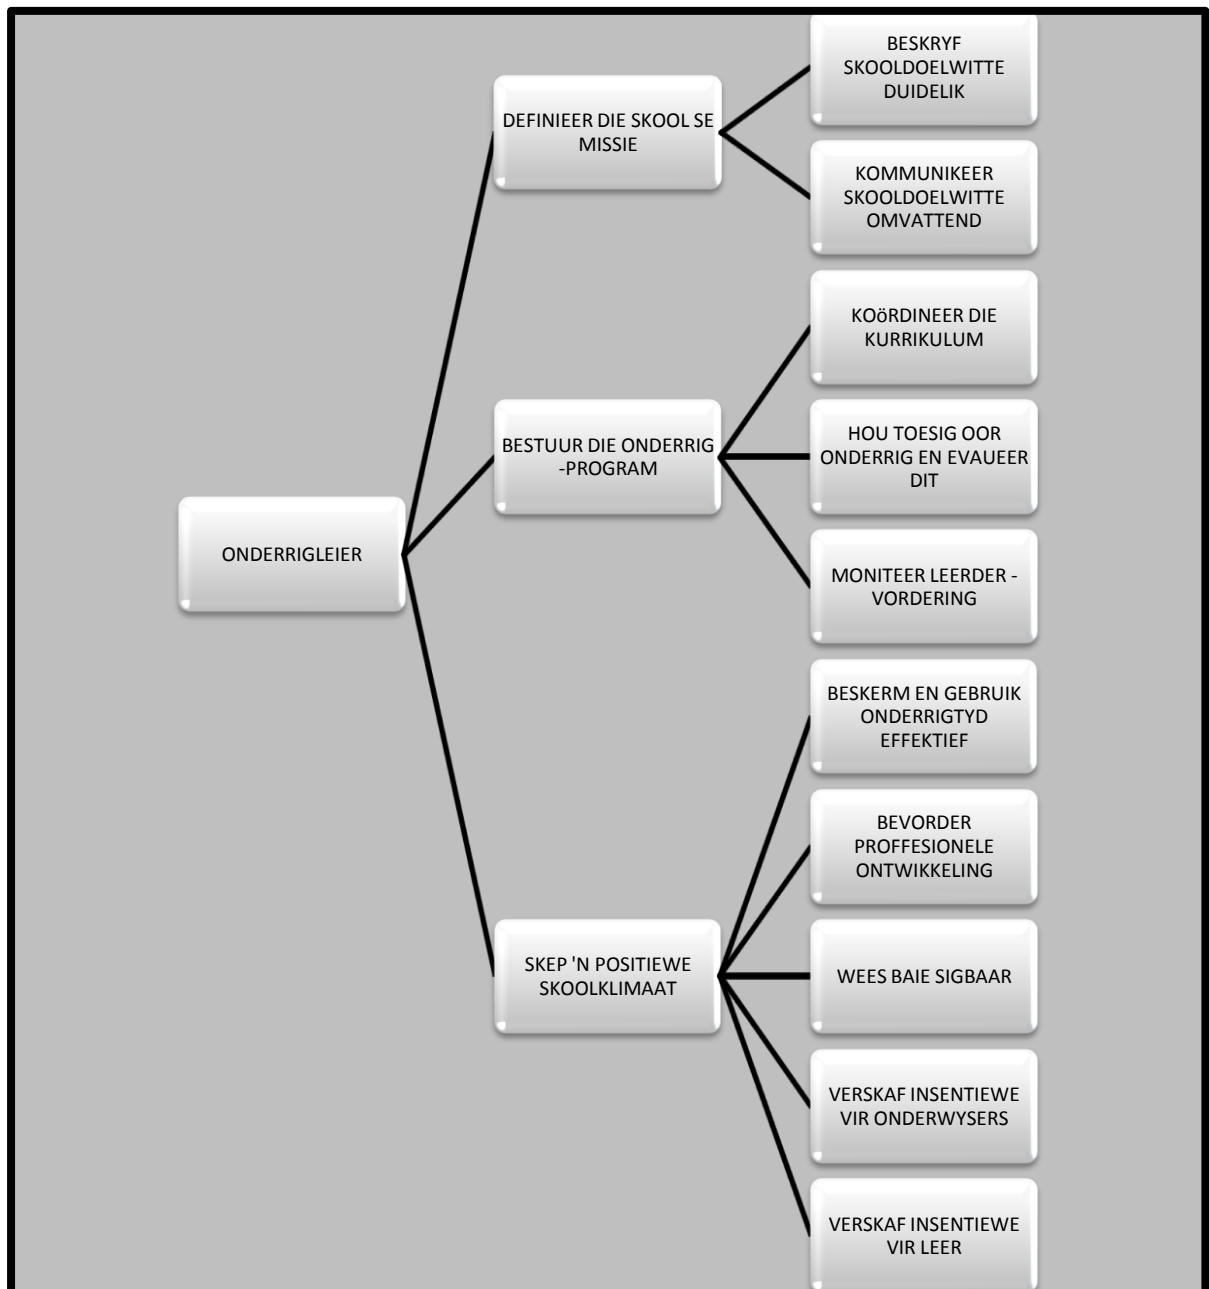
ONDERRIGLEIER

DEFINIEER DIE SKOOL SE MISSIE

BESKRYF SKOOLDOELWITTE DUIDELIK

KOMMUNIKEER SKOOLDOELWITTE OMVATTEND

BESTUUR DIE ONDERRIG -PROGRAM

KOöRDINEER DIE KURRIKULUM

HOU TOESIG OOR ONDERRIG EN EVAUEER DIT

MONITEER LEERDER - VORDERING

SKEP 'N POSITIEWE SKOOLKLIMAAT

BESKERM EN GEBRUIK ONDERRIGTYD EFFEKTIEF

BEVORDER PROFFESIONELE ONTWIKKELING

WEES BAIE SIGBAAR

VERSKAF INSENTIEWE VIR ONDERWYSERS

VERSKAF INSENTIEWE VIR LEER